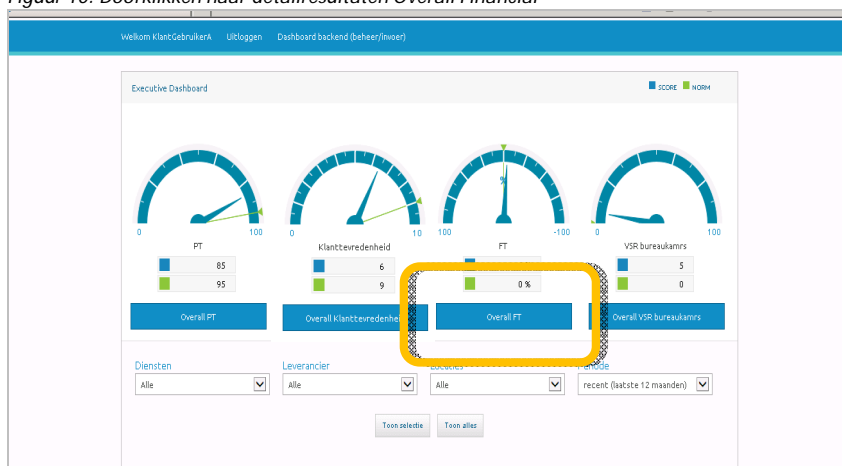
Figuur 10: Doorklikken naar detailresultaten Overall Financial

Welkom KlantGebruikerA Uitloggen Dashboard backend (beheer/invoer)

Executive Dashboard

SCORE NORM

0 100 PT 85 95 Overall PT

0 10 Klanttevredenheid 6 9 Overall Klanttevredenheid

% 100 -100 FT 0 % Overall FT

0 VSR bureaukamrs 5 0 Overall VSR bureaukamrs

Diensten Alle

Leverancier Alle

Locaties Alle

Periode recent (laatste 12 maanden)

Toon selectie Toon alles